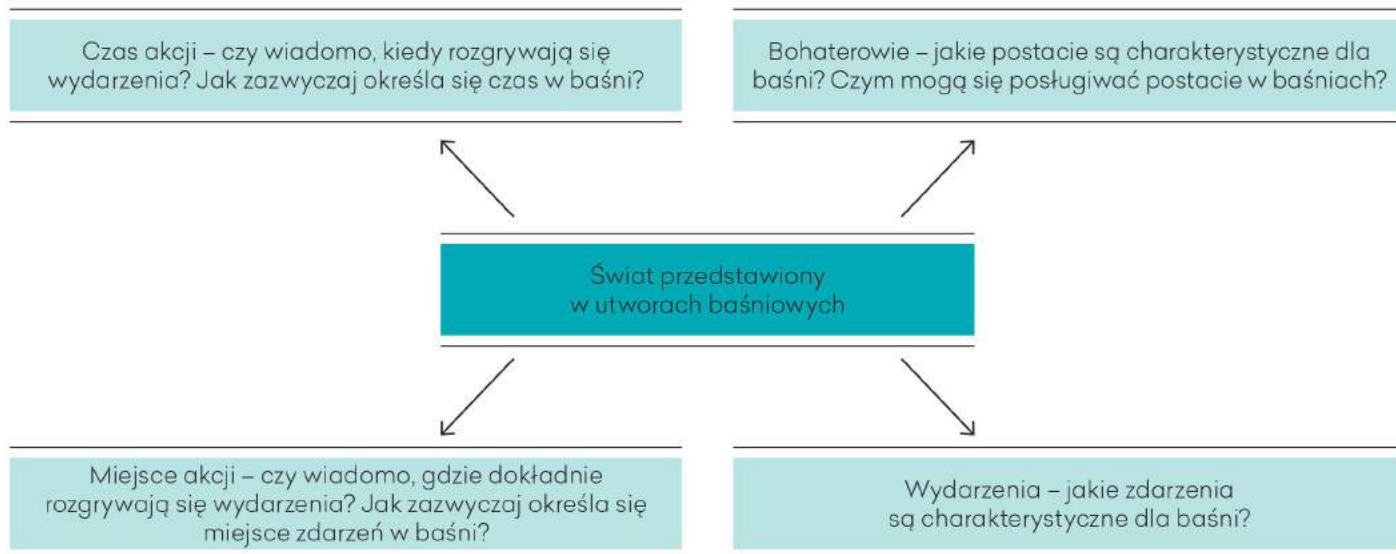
Czas akcji – czy wiadomo, kiedy rozgrywają się wydarzenia? Jak zazwyczaj określa się czas w baśni?

Bohaterowie – jakie postacie są charakterystyczne dla baśni? Czym mogą się posługiwać postacie w baśniach?

Świat przedstawiony w utworach baśniowych

Miejsce akcji – czy wiadomo, gdzie dokładnie rozgrywają się wydarzenia? Jak zazwyczaj określa się miejsce zdarzeń w baśni?

Wydarzenia – jakie zdarzenia są charakterystyczne dla baśni?